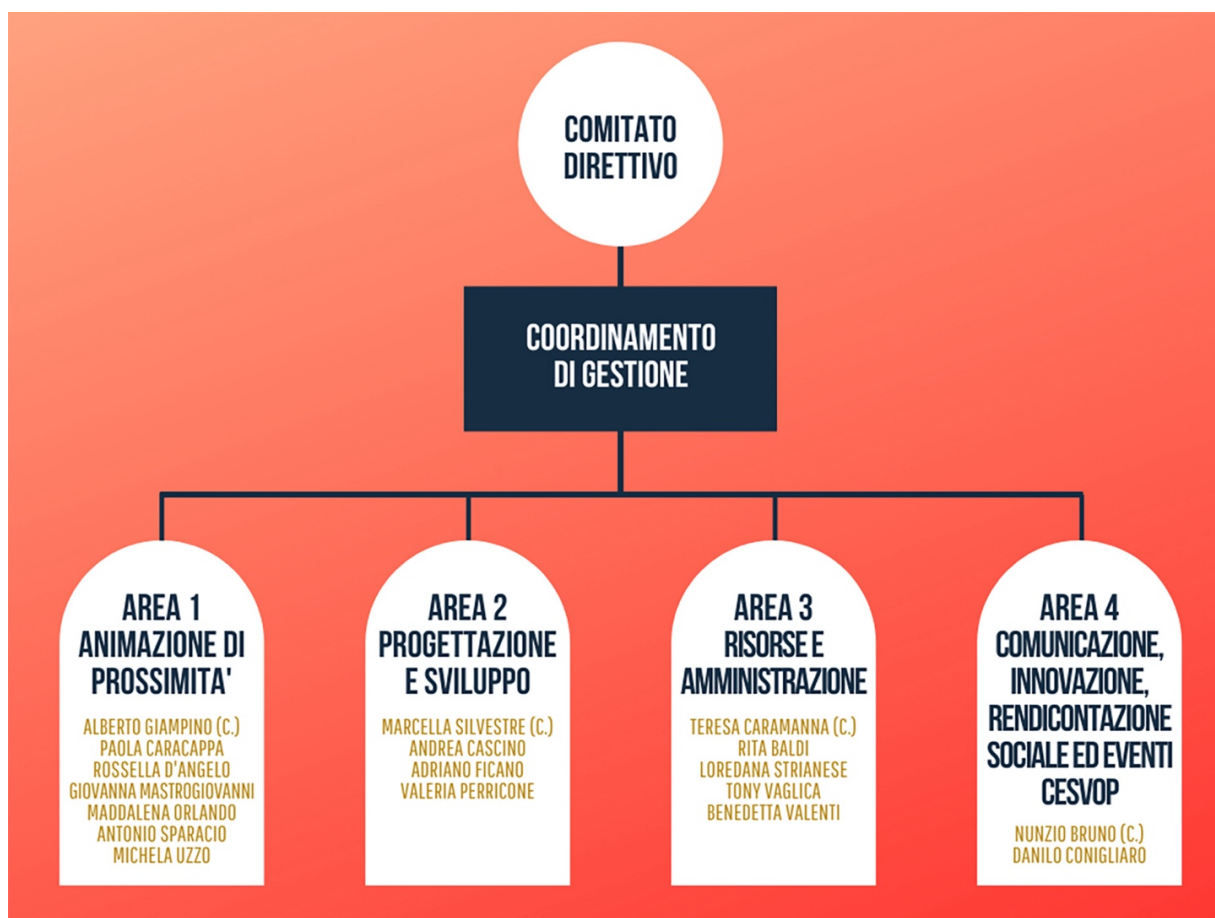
COMITATO DIRETTIVO

COORDINAMENTO DI GESTIONE

AREA 1
ANIMAZIONE DI PROSSIMITA'

ALBERTO GIAMPINO (C.)
PAOLA CARACAPPA
ROSSELLA D'ANGELO
GIOVANNA MASTROGIOVANNI
MADDALENA ORLANDO
ANTONIO SPARACIO
MICHELA UZZO

AREA 2
PROGETTAZIONE E SVILUPPO

MARCELLA SILVESTRE (C.)
ANDREA CASCINO
ADRIANO FICANO
VALERIA PERRICONE

AREA 3
RISORSE E AMMINISTRAZIONE

TERESA CARAMANNA (C.)
RITA BALDI
LOREDANA STRIANESE
TONY VAGLICA
BENEDETTA VALENTI

AREA 4
COMUNICAZIONE, INNOVAZIONE, RENDICONTAZIONE SOCIALE ED EVENTI CESVOP

NUNZIO BRUNO (C.)
DANILO CONIGLIARO